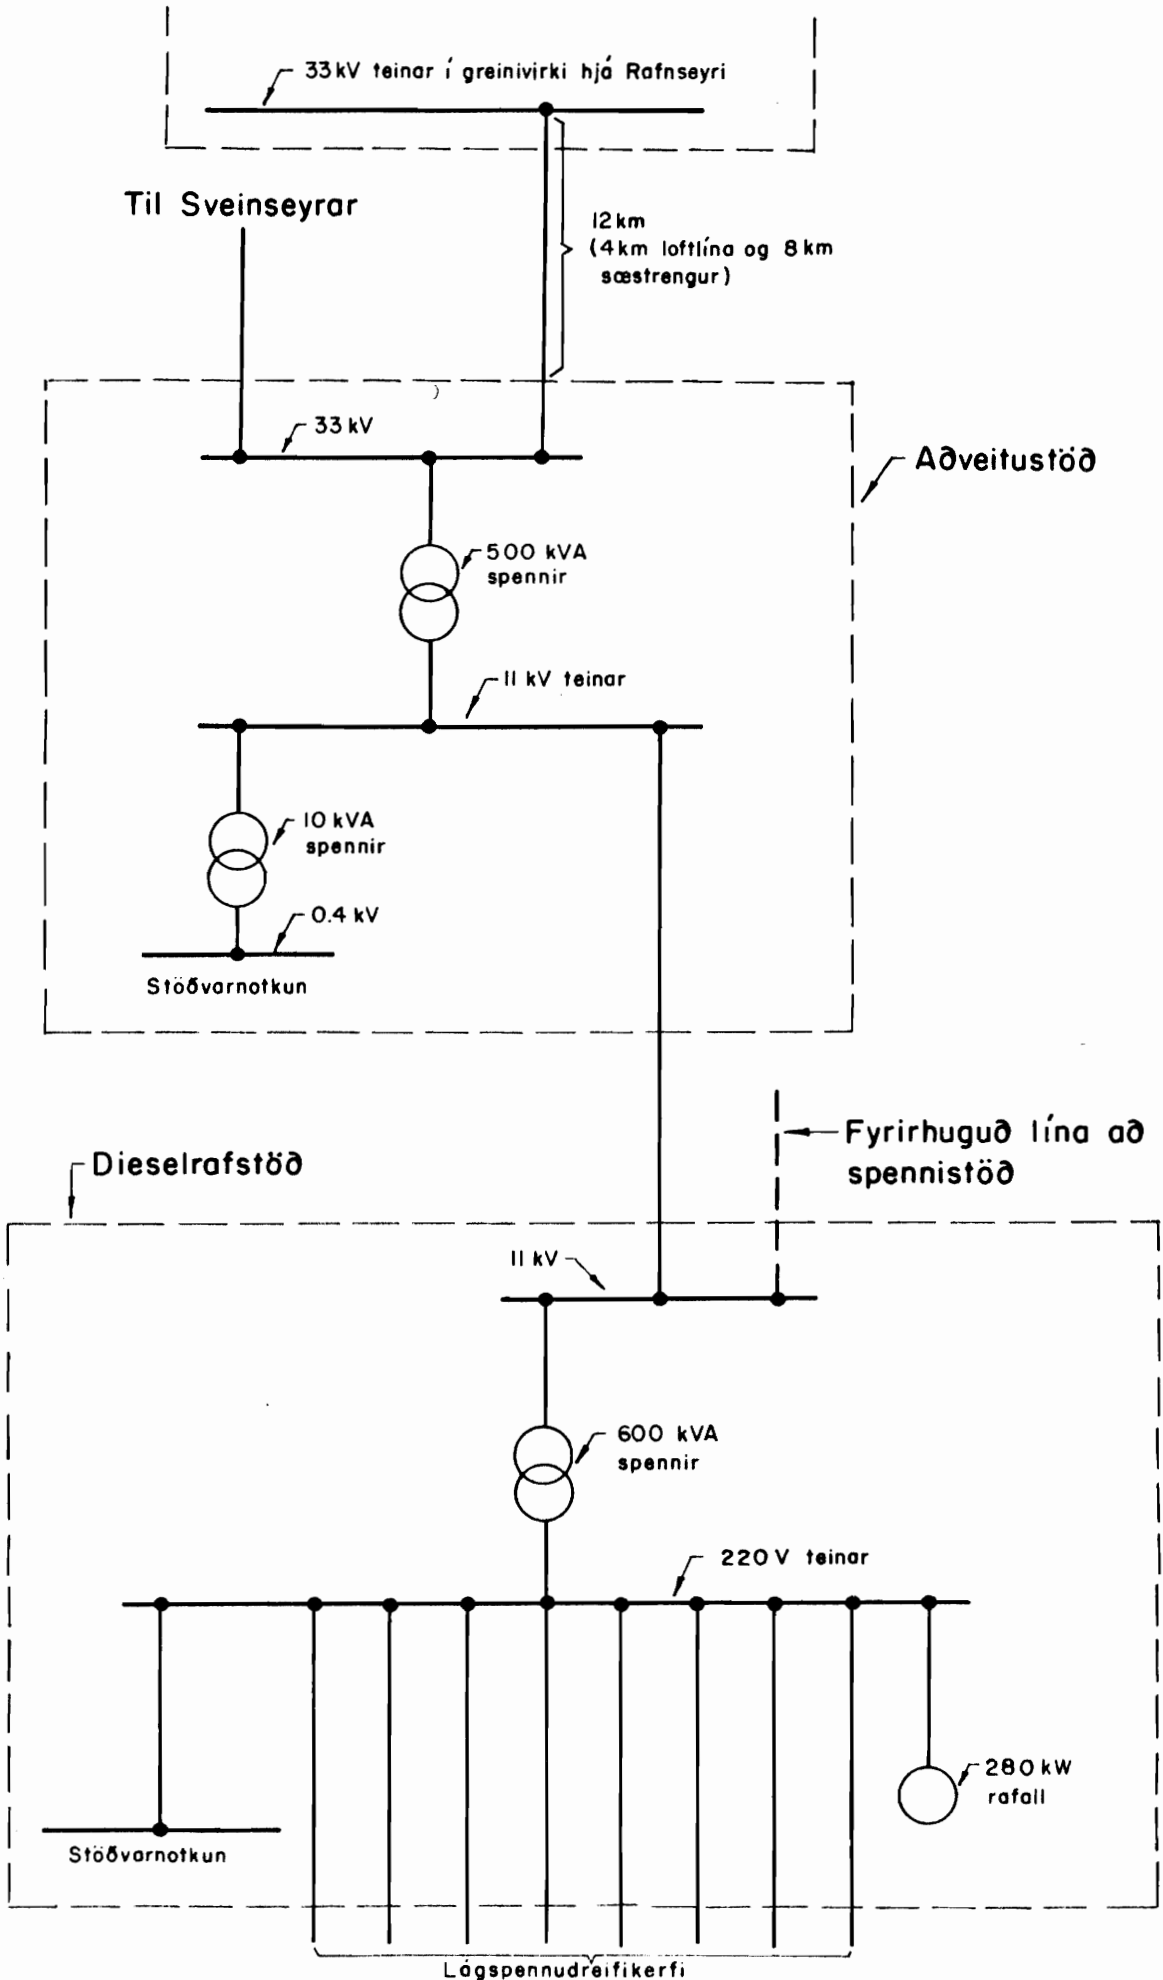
33 kV teinar í greinivirki hjá Rafnseyri

Til Sveinseyrar

12 km (4 km loftlína og 8 km sæstrengur)

33 kV

Aðveitustöð

500 kVA spennir

11 kV teinar

10 kVA spennir

0.4 kV

Stöðvarnotkun

Fyrirhuguð lína að spennistöð

Dieselrafstöð

11 kV

600 kVA spennir

220 V teinar

280 kW rafall

Stöðvarnotkun

Lágspennudreifikerfi